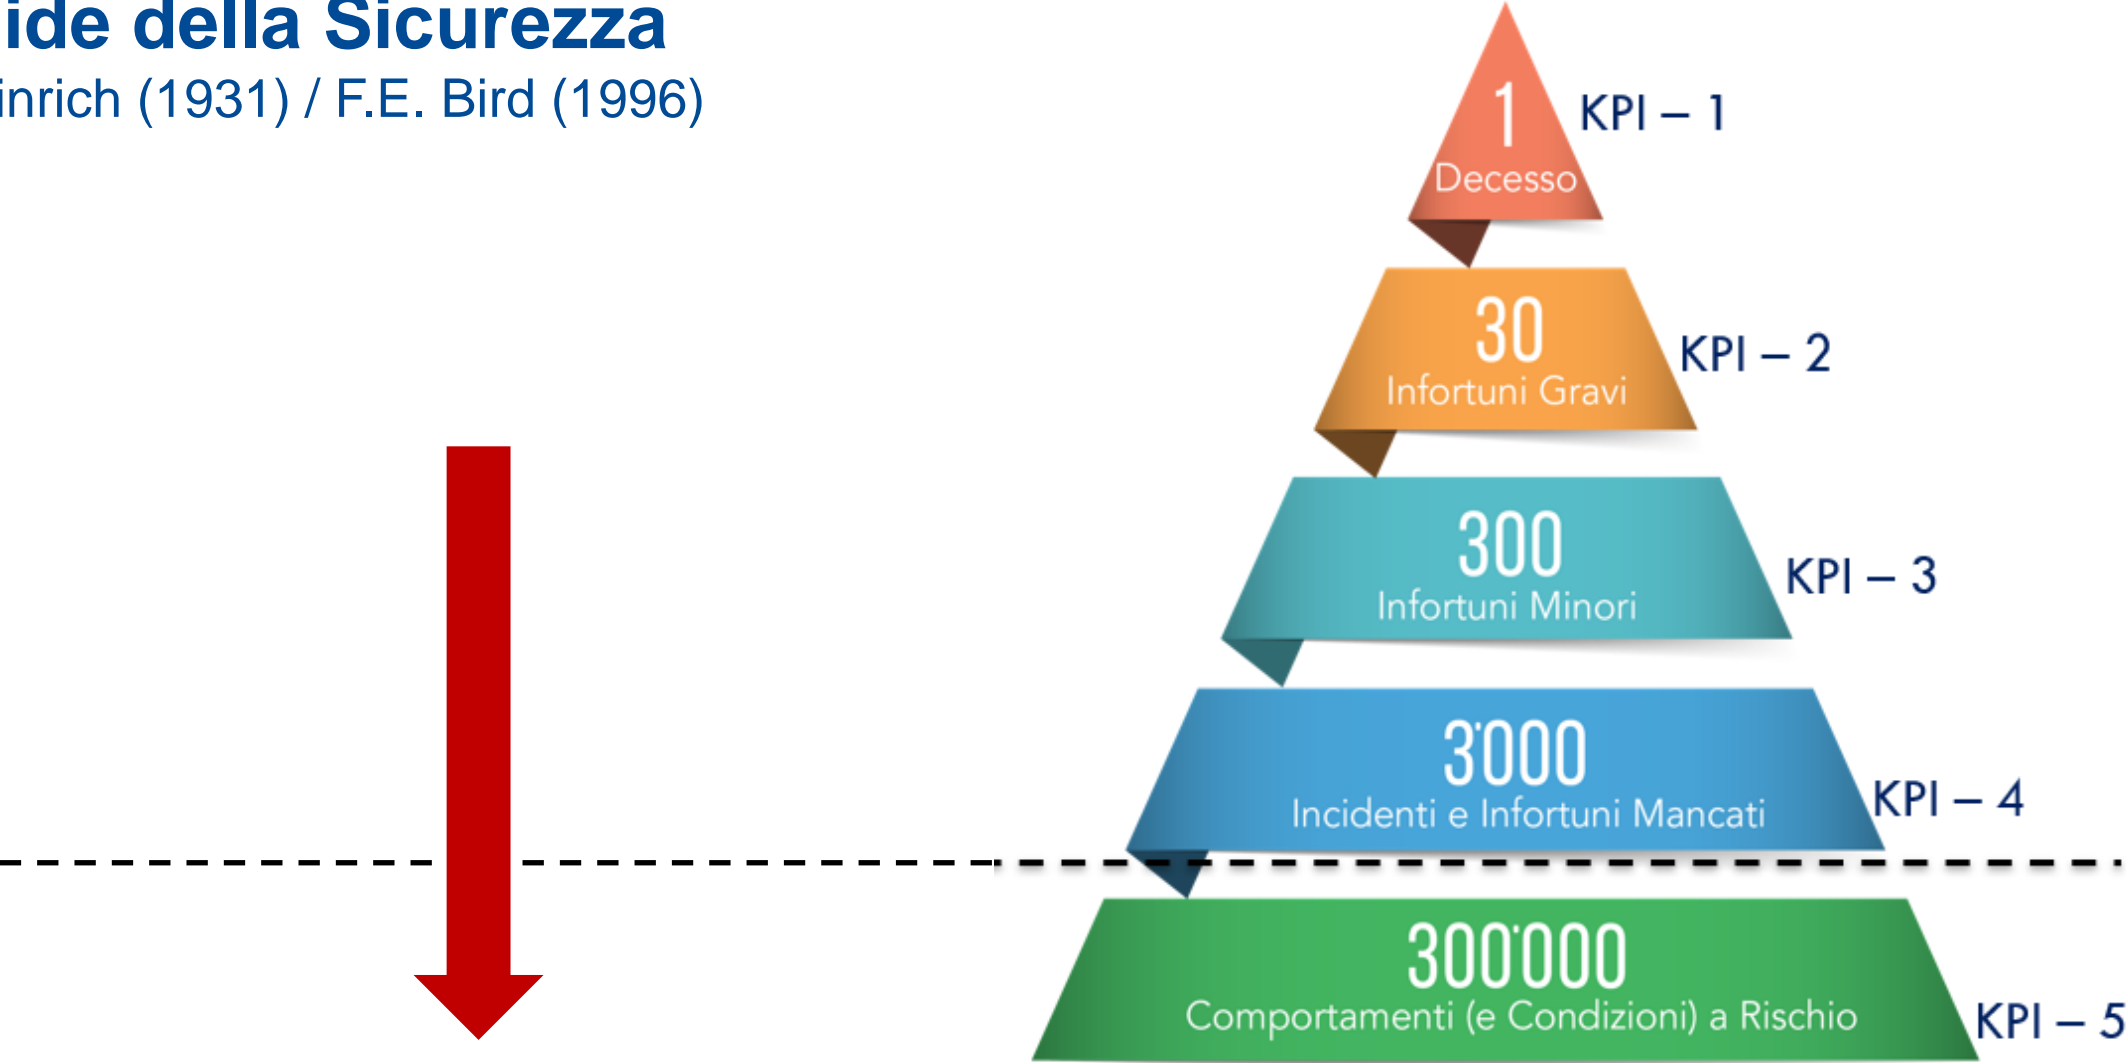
ide della Sicurezza
inrich (1931) / F.E. Bird (1996)

1
Decesso
KPI – 1

30
Infortuni Gravi
KPI – 2

300
Infortuni Minori
KPI – 3

3'000
Incidenti e Infortuni Mancati
KPI – 4

300'000
Comportamenti (e Condizioni) a Rischio
KPI – 5